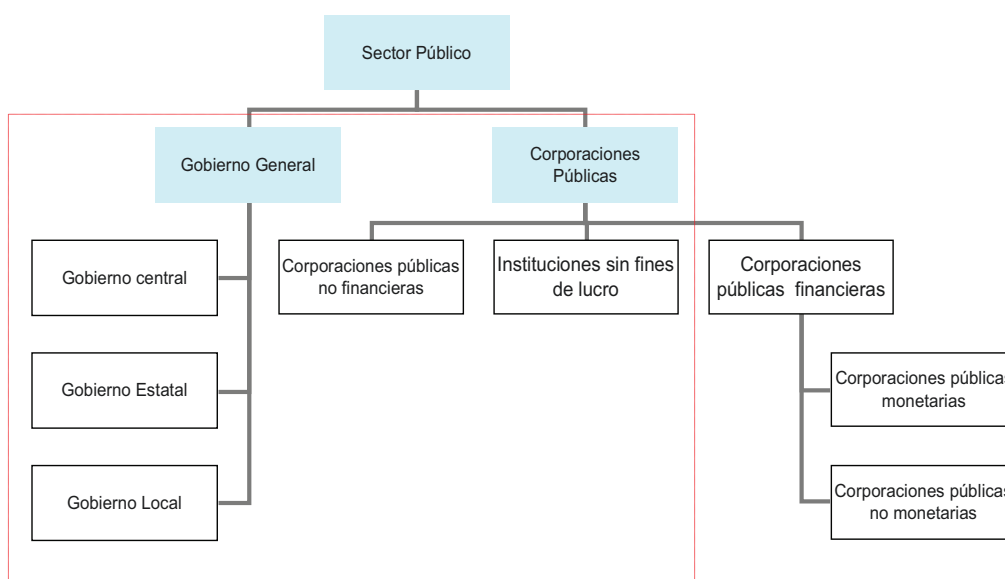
Sector Público

Gobierno General

Corporaciones Públicas

Gobierno central

Gobierno Estatal

Gobierno Local

Corporaciones públicas no financieras

Instituciones sin fines de lucro

Corporaciones públicas financieras

Corporaciones públicas monetarias

Corporaciones públicas no monetarias